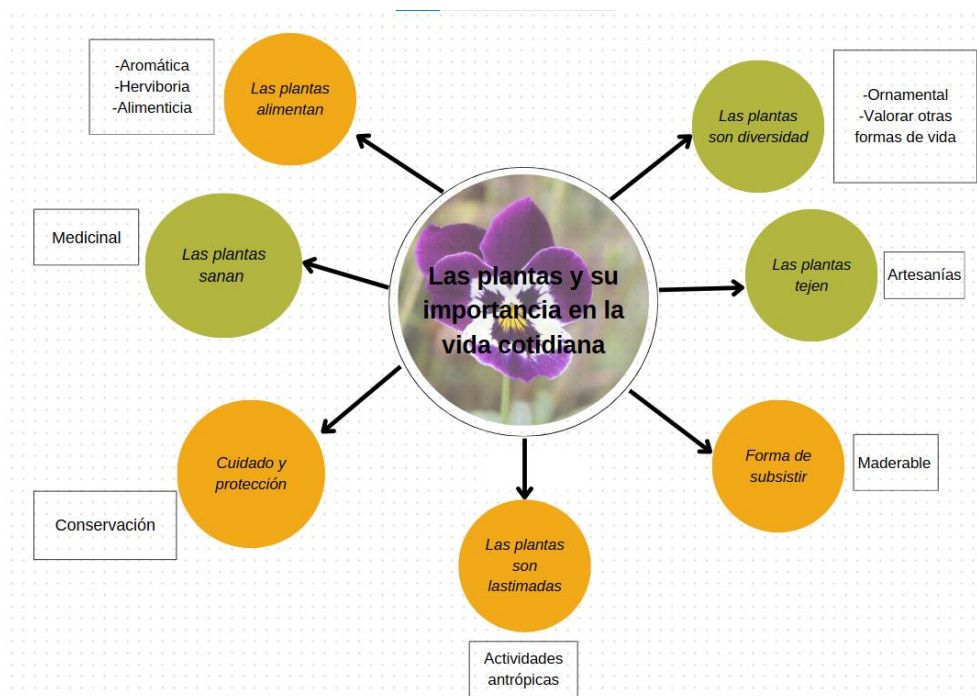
Las plantas y su importancia en la vida cotidiana

-Aromática
-Herviboria
-Alimenticia

Las plantas alimentan

Las plantas son diversidad

-Ornamental
-Valorar otras formas de vida

Medicinal

Las plantas sanan

Las plantas tejen

Artesanías

Cuidado y protección

Conservación

Forma de subsistir

Maderable

Las plantas son lastimadas

Actividades antrópicas